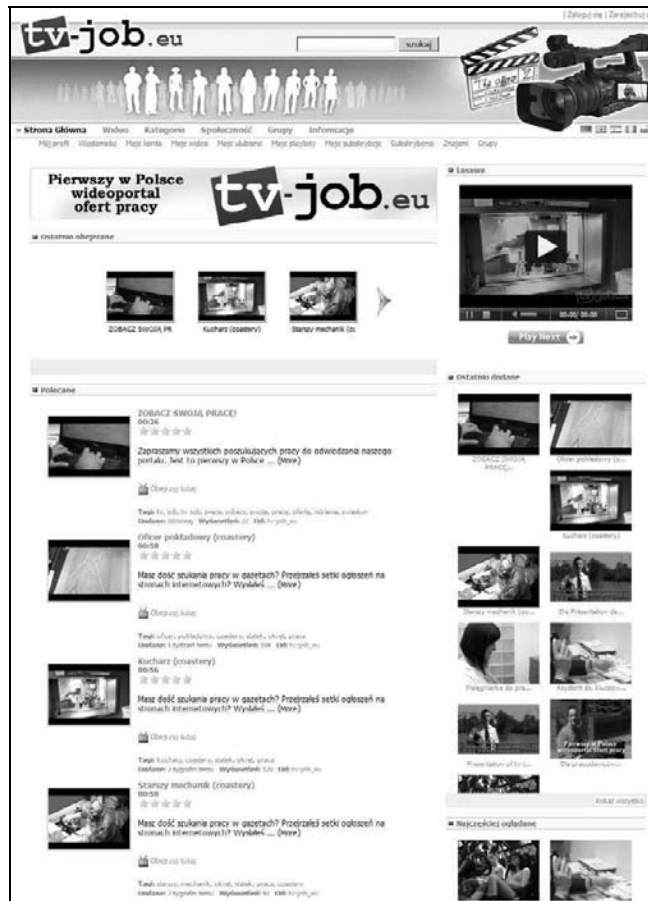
| Zaloguj się | Zarejestruj

tv-job.eu

szukaj

» Strona Główna Wideo Kategorie Społeczność Grupy Informacje

Mój profil Wiadomości Moje konto Moje wideo Moje ulubione Moje playlisty Moje subskrybcje Subskrybenci Znajomi Grupy

Pierwszy w Polsce wideoportal ofert pracy

tv-job.eu

Ostatnio obejrzane

ZOBACZ SWOJĄ PR

Kucharz (coastery)

Starszy mechanik (co

Losowe

00:00/ 00:00

Play Next

Polecane

ZOBACZ SWOJĄ PRACĘ!
00:36

Zapraszamy wszystkich poszukujących pracy do odwiedzenia naszego portalu. Jest to pierwszy w Polsce ... (More)

Obejrzyj teraz

Tagi: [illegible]
Dodane: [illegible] Wyświetleń: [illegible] Od: tv-job_eu

Oficer pokładowy (coastery)
00:58

Masz dość szukania pracy w gazetach? Przejrzałeś setki ogłoszeń na stronach internetowych? Wydałeś ... (More)

Obejrzyj teraz

Tagi: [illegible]
Dodane: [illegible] Wyświetleń: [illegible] Od: tv-job_eu

Kucharz (coastery)
00:56

Masz dość szukania pracy w gazetach? Przejrzałeś setki ogłoszeń na stronach internetowych? Wydałeś ... (More)

Obejrzyj teraz

Tagi: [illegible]
Dodane: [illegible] Wyświetleń: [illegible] Od: tv-job_eu

Starszy mechanik (coastery)
00:55

Masz dość szukania pracy w gazetach? Przejrzałeś setki ogłoszeń na stronach internetowych? Wydałeś ... (More)

Obejrzyj teraz

Tagi: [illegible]
Dodane: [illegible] Wyświetleń: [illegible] Od: tv-job_eu

Ostatnio dodane

ZOBACZ SWOJĄ PRACĘ...

Oficer pokładowy (c...

Kucharz (coastery)

Starszy mechanik (co...

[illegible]

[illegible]

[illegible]

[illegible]

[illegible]

Pokaż wszystko

Najczęściej oglądane